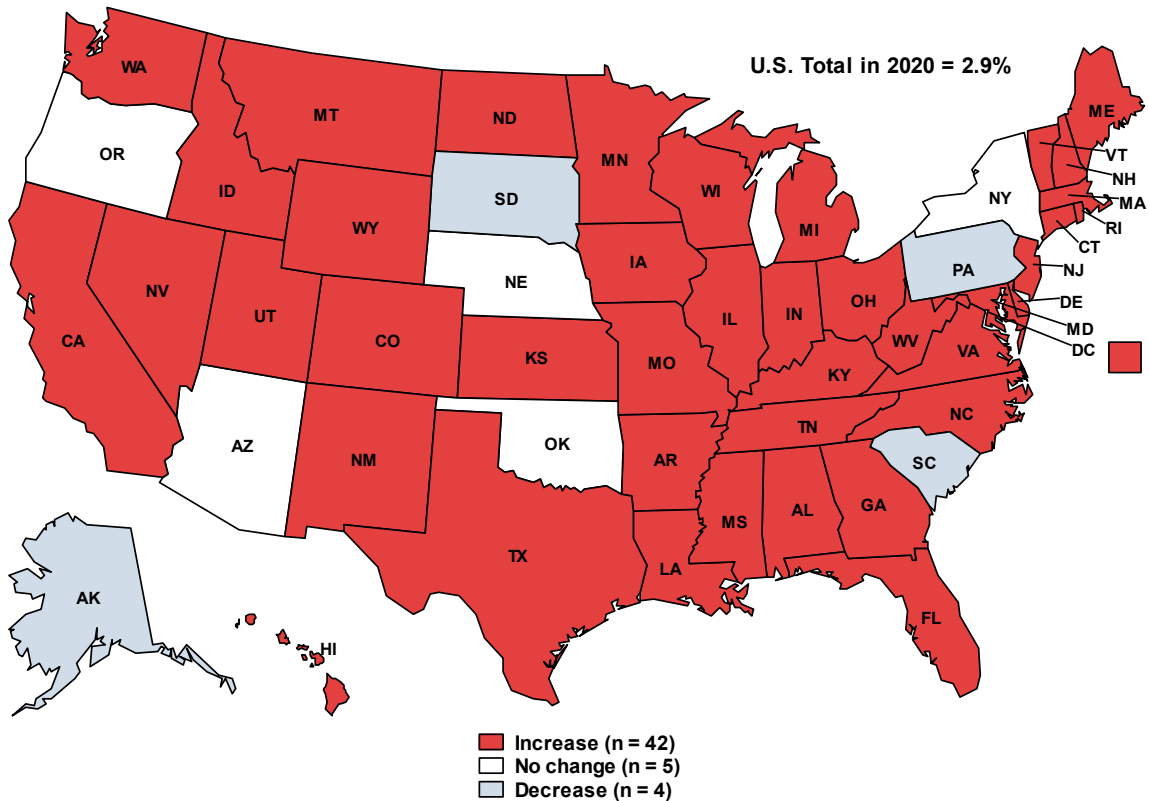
U.S. Total in 2020 = 2.9%

WA
MT
ND
MN
ME
VT
NH
MA
RI
CT
NY
OR
ID
WY
SD
WI
MI
PA
NJ
DE
MD
DC
NV
UT
CO
NE
IA
IL
IN
OH
WV
VA
CA
KS
MO
KY
NC
TN
SC
AZ
NM
OK
AR
MS
AL
GA
TX
LA
FL
AK
HI

Increase (n = 42)
No change (n = 5)
Decrease (n = 4)